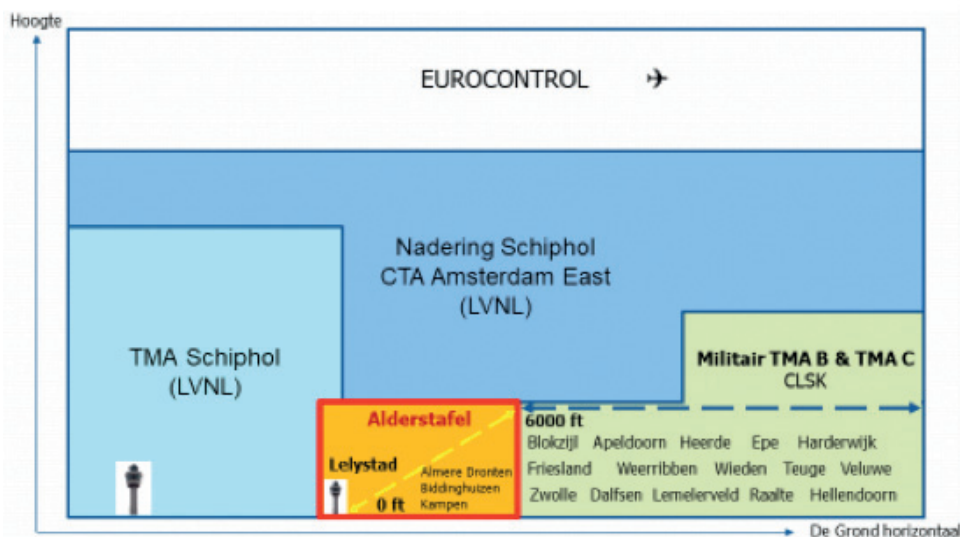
Hoogte

EUROCONTROL

Nadering Schiphol
CTA Amsterdam East
(LVNL)

TMA Schiphol
(LVNL)

Militair TMA B & TMA C
CLSK

Alderstafel

Lelystad

0 ft

Almere Dronten
Biddinghuizen
Kampen

6000 ft

Blokzijl Apeldoorn Heerde Epe Harderwijk
Friesland Weerribben Wieden Teuge Veluwe
Zwolle Dalfsen Lemelerveld Raalte Hellendoorn

De Grond horizontaal